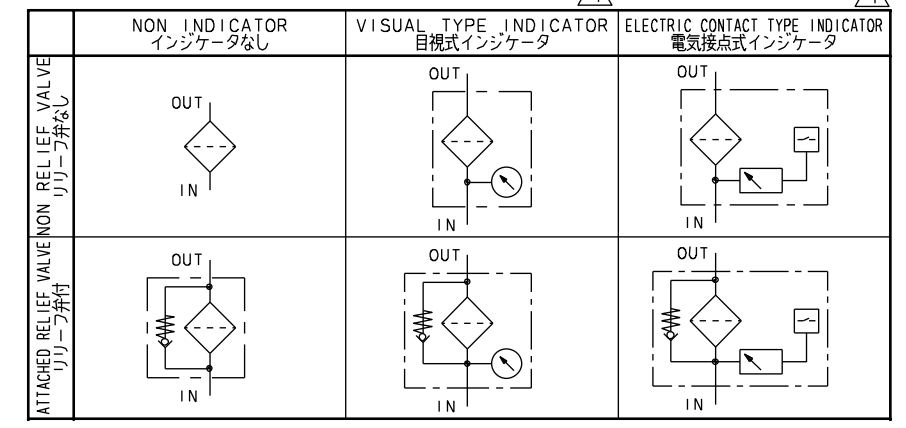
| | NON INDICATOR インジケータなし | VISUAL TYPE INDICATOR 目視式インジケータ | ELECTRIC CONTACT TYPE INDICATOR 電気接点式インジケータ |
|---|---|---|---|
| NON RELIEF VALVE リリーフ弁なし | OUT IN | OUT IN | OUT IN |
| ATTACHED RELIEF VALVE リリーフ弁付 | OUT IN | OUT IN | OUT IN |